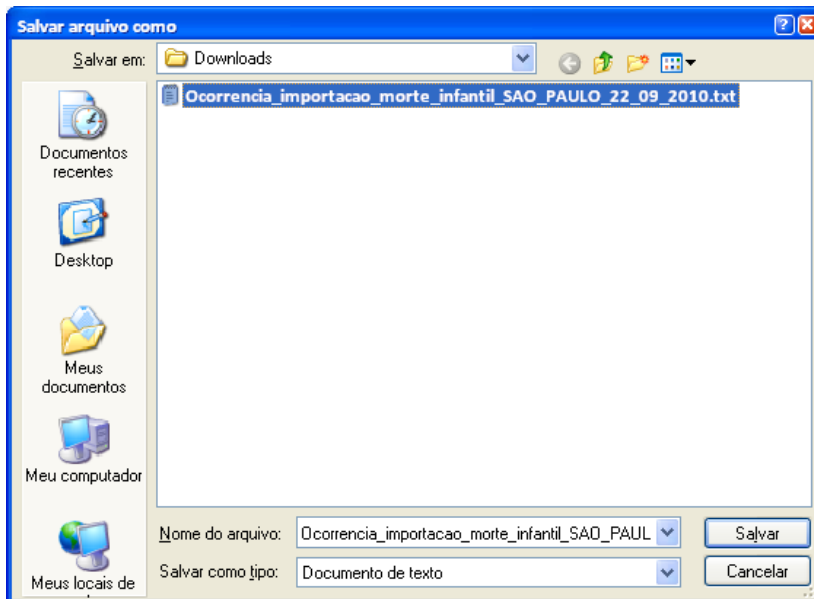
Salvar arquivo como

Salvar em: Downloads

Ocorrencia_importacao_morte_infantil_SAO_PAULO_22_09_2010.txt

Documentos recentes

Desktop

Meus documentos

Meu computador

Meus locais de

Nome do arquivo: Ocorrencia_importacao_morte_infantil_SAO_PAUL

Salvar como tipo: Documento de texto

Salvar

Cancelar